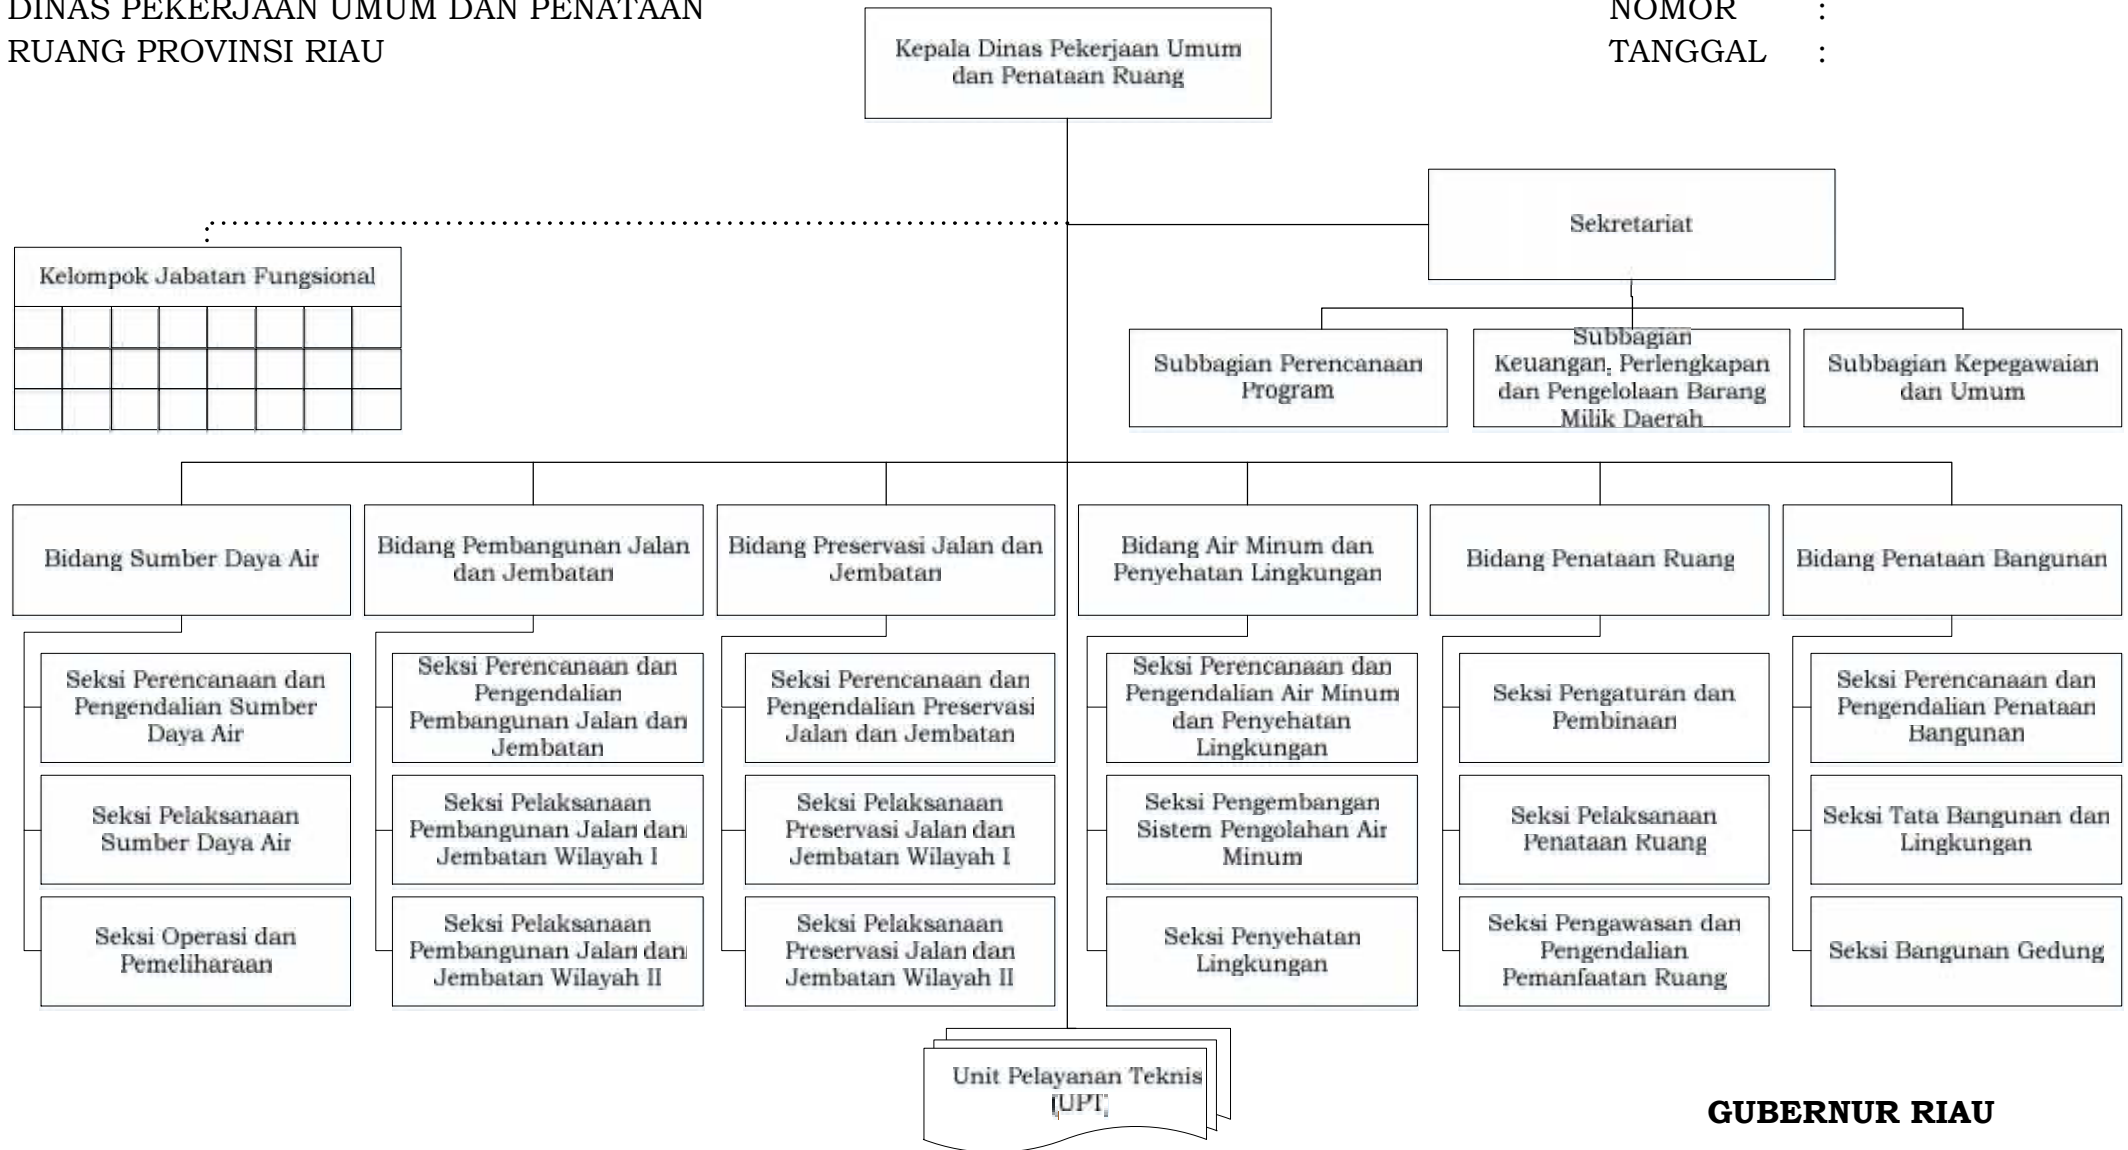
DINAS PEKERJAAN UMUM DAN PENATAAN RUANG PROVINSI RIAU

NOMOR :
TANGGAL :

Kepala Dinas Pekerjaan Umum dan Penataan Ruang

Sekretariat

Kelompok Jabatan Fungsional

Subbagian Perencanaan Program

Subbagian Keuangan, Perlengkapan dan Pengelolaan Barang Milik Daerah

Subbagian Kepegawaian dan Umum

Bidang Sumber Daya Air

Seksi Perencanaan dan Pengendalian Sumber Daya Air

Seksi Pelaksanaan Sumber Daya Air

Seksi Operasi dan Pemeliharaan

Bidang Pembangunan Jalan dan Jembatan

Seksi Perencanaan dan Pengendalian Pembangunan Jalan dan Jembatan

Seksi Pelaksanaan Pembangunan Jalan dan Jembatan Wilayah I

Seksi Pelaksanaan Pembangunan Jalan dan Jembatan Wilayah II

Bidang Preservasi Jalan dan Jembatan

Seksi Perencanaan dan Pengendalian Preservasi Jalan dan Jembatan

Seksi Pelaksanaan Preservasi Jalan dan Jembatan Wilayah I

Seksi Pelaksanaan Preservasi Jalan dan Jembatan Wilayah II

Bidang Air Minum dan Penyehatan Lingkungan

Seksi Perencanaan dan Pengendalian Air Minum dan Penyehatan Lingkungan

Seksi Pengembangan Sistem Pengolahan Air Minum

Seksi Penyehatan Lingkungan

Bidang Penataan Ruang

Seksi Pengaturan dan Pembinaan

Seksi Pelaksanaan Penataan Ruang

Seksi Pengawasan dan Pengendalian Pemanfaatan Ruang

Bidang Penataan Bangunan

Seksi Perencanaan dan Pengendalian Penataan Bangunan

Seksi Tata Bangunan dan Lingkungan

Seksi Bangunan Gedung

Unit Pelayanan Teknis (UPT)

GUBERNUR RIAU